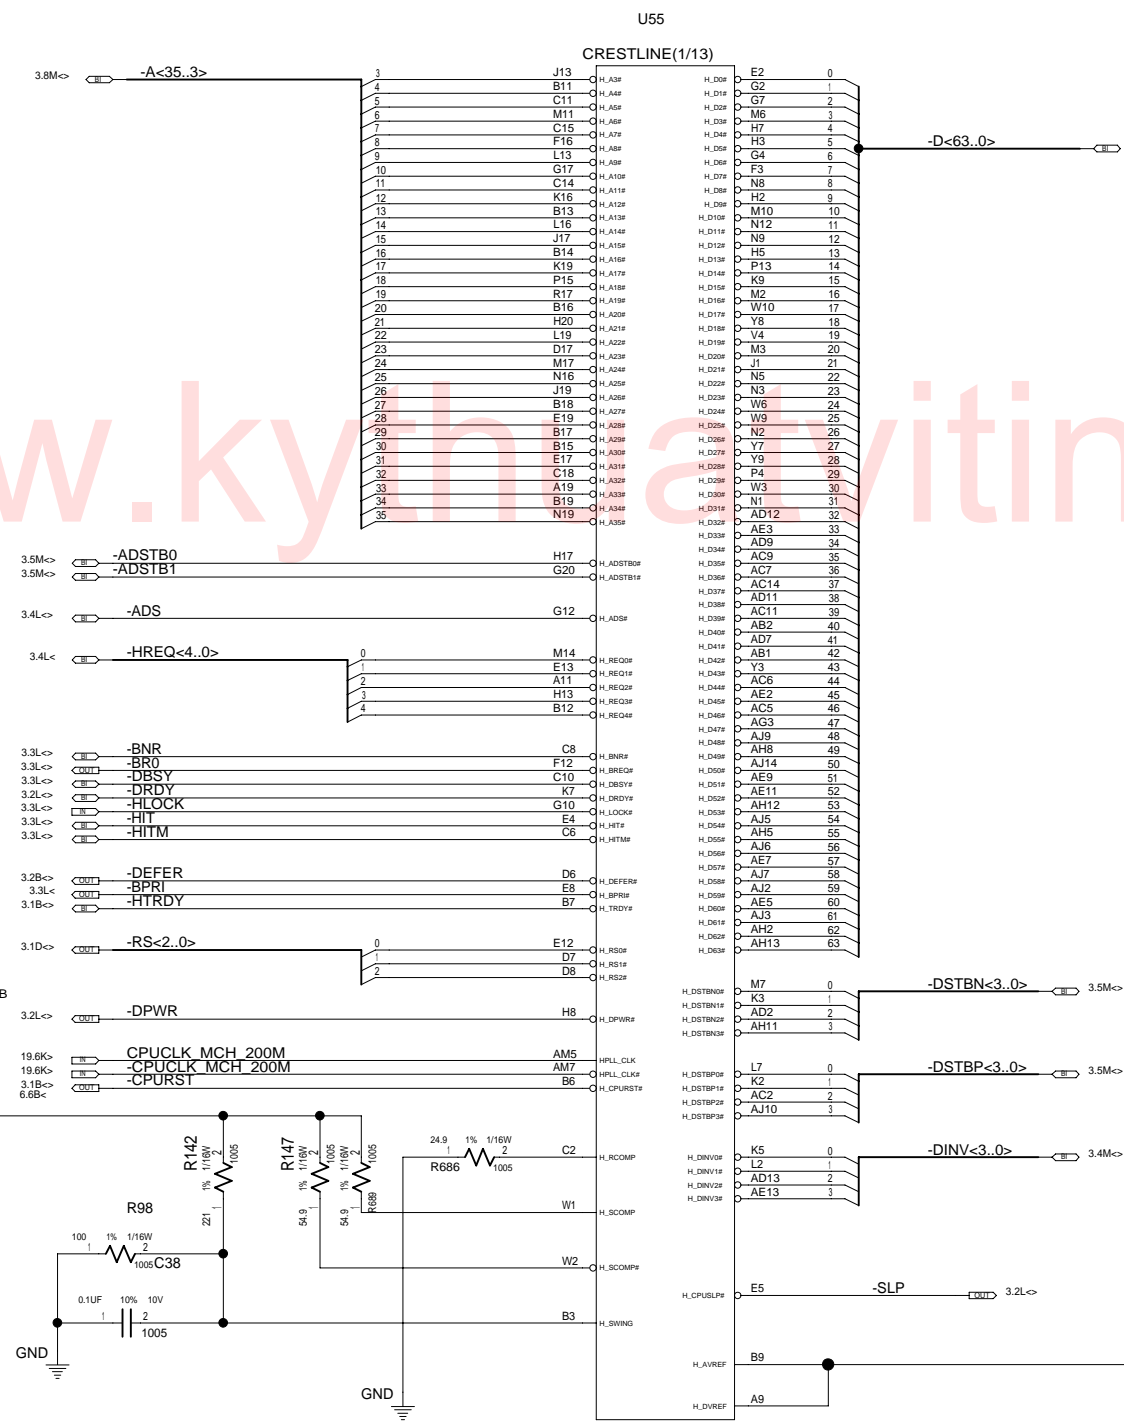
U55

CRESTLINE(1/13)

3.8M<> BI -A<35..3>

| 3 | J13 | H_A3# |
|---|---|---|
| 4 | B11 | H_A4# |
| 5 | C11 | H_A5# |
| 6 | M11 | H_A6# |
| 7 | C15 | H_A7# |
| 8 | F16 | H_A8# |
| 9 | L13 | H_A9# |
| 10 | G17 | H_A10# |
| 11 | C14 | H_A11# |
| 12 | K16 | H_A12# |
| 13 | B13 | H_A13# |
| 14 | L16 | H_A14# |
| 15 | J17 | H_A15# |
| 16 | B14 | H_A16# |
| 17 | K19 | H_A17# |
| 18 | P15 | H_A18# |
| 19 | R17 | H_A19# |
| 20 | B16 | H_A20# |
| 21 | H20 | H_A21# |
| 22 | L19 | H_A22# |
| 23 | D17 | H_A23# |
| 24 | M17 | H_A24# |
| 25 | N16 | H_A25# |
| 26 | J19 | H_A26# |
| 27 | B18 | H_A27# |
| 28 | E19 | H_A28# |
| 29 | B17 | H_A29# |
| 30 | B15 | H_A30# |
| 31 | E17 | H_A31# |
| 32 | C18 | H_A32# |
| 33 | A19 | H_A33# |
| 34 | B19 | H_A34# |
| 35 | N19 | H_A35# |

| H_D0# | E2 | 0 |
|---|---|---|
| H_D1# | G2 | 1 |
| H_D2# | G7 | 2 |
| H_D3# | M6 | 3 |
| H_D4# | H7 | 4 |
| H_D5# | H3 | 5 |
| H_D6# | G4 | 6 |
| H_D7# | F3 | 7 |
| H_D8# | N8 | 8 |
| H_D9# | H2 | 9 |
| H_D10# | M10 | 10 |
| H_D11# | N12 | 11 |
| H_D12# | N9 | 12 |
| H_D13# | H5 | 13 |
| H_D14# | P13 | 14 |
| H_D15# | K9 | 15 |
| H_D16# | M2 | 16 |
| H_D17# | W10 | 17 |
| H_D18# | Y8 | 18 |
| H_D19# | V4 | 19 |
| H_D20# | M3 | 20 |
| H_D21# | J1 | 21 |
| H_D22# | N5 | 22 |
| H_D23# | N3 | 23 |
| H_D24# | W6 | 24 |
| H_D25# | W9 | 25 |
| H_D26# | N2 | 26 |
| H_D27# | Y7 | 27 |
| H_D28# | Y9 | 28 |
| H_D29# | P4 | 29 |
| H_D30# | W3 | 30 |
| H_D31# | N1 | 31 |
| H_D32# | AD12 | 32 |
| H_D33# | AE3 | 33 |
| H_D34# | AD9 | 34 |
| H_D35# | AC9 | 35 |
| H_D36# | AC7 | 36 |
| H_D37# | AC14 | 37 |
| H_D38# | AD11 | 38 |
| H_D39# | AC11 | 39 |
| H_D40# | AB2 | 40 |
| H_D41# | AD7 | 41 |
| H_D42# | AB1 | 42 |
| H_D43# | Y3 | 43 |
| H_D44# | AC6 | 44 |
| H_D45# | AE2 | 45 |
| H_D46# | AC5 | 46 |
| H_D47# | AG3 | 47 |
| H_D48# | AJ9 | 48 |
| H_D49# | AH8 | 49 |
| H_D50# | AJ14 | 50 |
| H_D51# | AE9 | 51 |
| H_D52# | AE11 | 52 |
| H_D53# | AH12 | 53 |
| H_D54# | AJ5 | 54 |
| H_D55# | AH5 | 55 |
| H_D56# | AJ6 | 56 |
| H_D57# | AE7 | 57 |
| H_D58# | AJ7 | 58 |
| H_D59# | AJ2 | 59 |
| H_D60# | AE5 | 60 |
| H_D61# | AJ3 | 61 |
| H_D62# | AH2 | 62 |
| H_D63# | AH13 | 63 |

-D<63..0> BI

3.5M<> BI -ADSTB0 H17 H_ADSTB0#
3.5M<> BI -ADSTB1 G20 H_ADSTB1#

3.4L<> BI -ADS G12 H_ADS#

3.4L< BI -HREQ<4..0>
0 M14 H_REQ0#
1 E13 H_REQ1#
2 A11 H_REQ2#
3 H13 H_REQ3#
4 B12 H_REQ4#

3.3L<> BI -BNR C8 H_BNR#
3.3L<> OUT -BR0 F12 H_BREQ#
3.3L<> BI -DBSY C10 H_DBSY#
3.2L<> BI -DRDY K7 H_DRDY#
3.3L<> IN -HLOCK G10 H_LOCK#
3.3L<> BI -HIT E4 H_HIT#
3.3L<> BI -HITM C6 H_HITM#

3.2B<> OUT -DEFER D6 H_DEFER#
3.3L< OUT -BPRI E8 H_BPRI#
3.1B<> BI -HTRDY B7 H_TRDY#

3.1D<> OUT -RS<2..0>
0 E12 H_RS0#
1 D7 H_RS1#
2 D8 H_RS2#

B

3.2L<> OUT -DPWR H8 H_DPWR#

19.6K> IN CPUCLK_MCH_200M AM5 HPLL_CLK
19.6K> IN -CPUCLK_MCH_200M AM7 HPLL_CLK#
3.1B<> OUT -CPURST B6 H_CPURST#
6.6B<

H_DSTBN0# M7 0
H_DSTBN1# K3 1
H_DSTBN2# AD2 2
H_DSTBN3# AH11 3
-DSTBN<3..0> BI 3.5M<>

H_DSTBP0# L7 0
H_DSTBP1# K2 1
H_DSTBP2# AC2 2
H_DSTBP3# AJ10 3
-DSTBP<3..0> BI 3.5M<>

H_DINV0# K5 0
H_DINV1# L2 1
H_DINV2# AD13 2
H_DINV3# AE13 3
-DINV<3..0> BI 3.4M<>

R142 1/16W 1005 1% 221
R147 1/16W 1005 1% 54.9
1/16W 1005 1% 54.9 R689

24.9 1% 1/16W R686 1005 C2 H_RCOMP

W1 H_SCOMP
W2 H_SCOMP#
B3 H_SWING

R98
100 1% 1/16W 1005 C38
0.1UF 10% 10V 1005

GND
GND

H_CPUSLP# E5 -SLP OUT 3.2L<>

H_AVREF B9
H_DVREF A9

www.kythuatvitinh